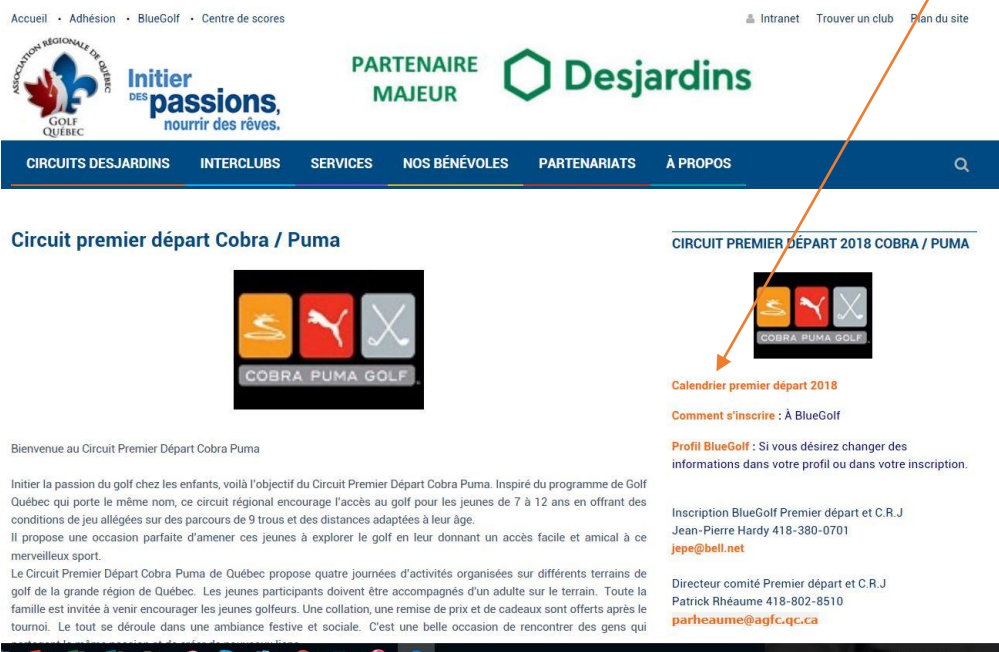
Accueil • Adhésion • BlueGolf • Centre de scores

Intranet Trouver un club Plan du site

ASSOCIATION RÉGIONALE DE QUÉBEC
GOLF QUÉBEC

Initier des passions, nourrir des rêves.

PARTENAIRE MAJEUR

Desjardins

CIRCUITS DESJARDINS INTERCLUBS SERVICES NOS BÉNÉVOLES PARTENARIATS À PROPOS

Circuit premier départ Cobra / Puma

COBRA PUMA GOLF

Bienvenue au Circuit Premier Départ Cobra Puma

Initier la passion du golf chez les enfants, voilà l'objectif du Circuit Premier Départ Cobra Puma. Inspiré du programme de Golf Québec qui porte le même nom, ce circuit régional encourage l'accès au golf pour les jeunes de 7 à 12 ans en offrant des conditions de jeu allégées sur des parcours de 9 trous et des distances adaptées à leur âge.
Il propose une occasion parfaite d'amener ces jeunes à explorer le golf en leur donnant un accès facile et amical à ce merveilleux sport.
Le Circuit Premier Départ Cobra Puma de Québec propose quatre journées d'activités organisées sur différents terrains de golf de la grande région de Québec. Les jeunes participants doivent être accompagnés d'un adulte sur le terrain. Toute la famille est invitée à venir encourager les jeunes golfeurs. Une collation, une remise de prix et de cadeaux sont offerts après le tournoi. Le tout se déroule dans une ambiance festive et sociale. C'est une belle occasion de rencontrer des gens qui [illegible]

CIRCUIT PREMIER DÉPART 2018 COBRA / PUMA

COBRA PUMA GOLF

Calendrier premier départ 2018

Comment s'inscrire : À BlueGolf

Profil BlueGolf : Si vous désirez changer des informations dans votre profil ou dans votre inscription.

Inscription BlueGolf Premier départ et C.R.J
Jean-Pierre Hardy 418-380-0701
jepe@bell.net

Directeur comité Premier départ et C.R.J
Patrick Rhéaume 418-802-8510
parheaume@agfc.qc.ca